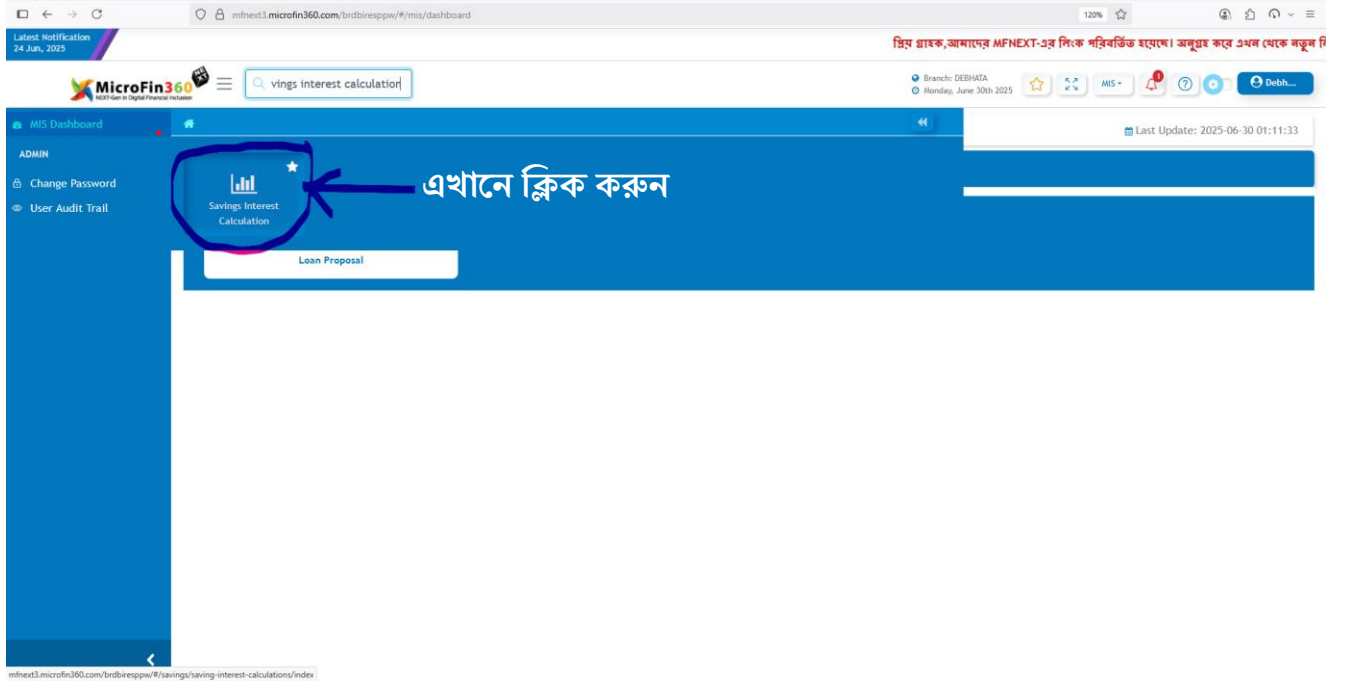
mfnext3.microfin360.com/brdbiresppw/#/mis/dashboard

120%

Latest Notification
24 Jun, 2025

প্রিয় গ্রাহক,আমাদের MFNEXT-এর লিংক পরিবর্তিত হয়েছে। অনুগ্রহ করে এখন থেকে নতুন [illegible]

MicroFin360
NEXT-Gen in Digital Financial Inclusion

vings interest calculation

Branch: DEBHATA
Monday, June 30th 2025

MIS

1

Debh...

MIS Dashboard

ADMIN

Change Password

User Audit Trail

Last Update: 2025-06-30 01:11:33

Savings Interest Calculation

এখানে ক্লিক করুন

Loan Proposal

mfnext3.microfin360.com/brdbiresppw/#/savings/saving-interest-calculations/index